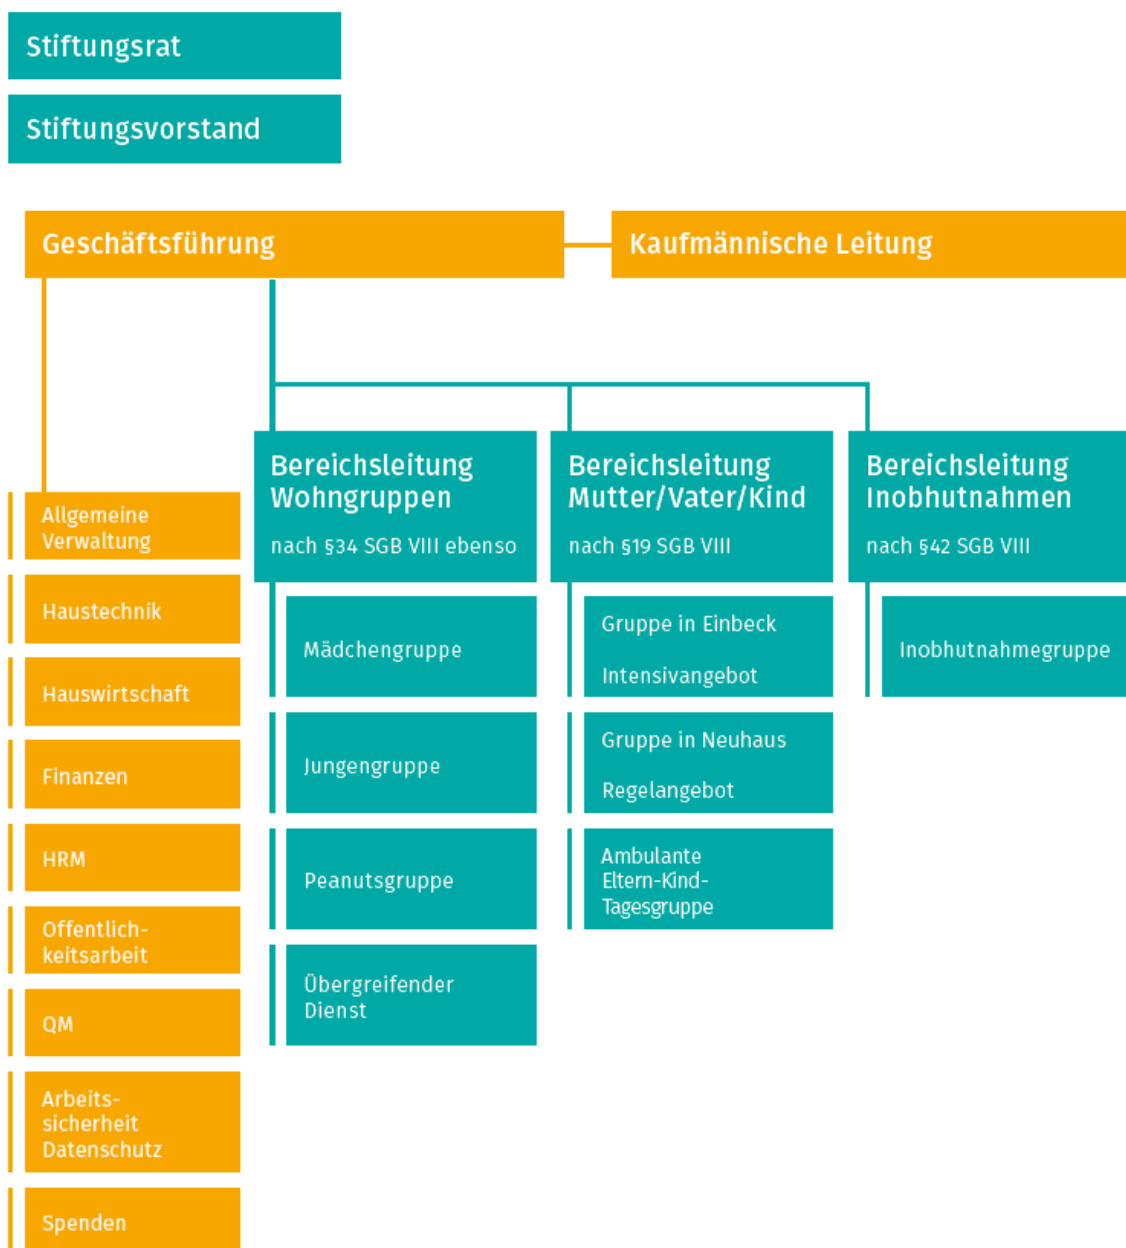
Stiftungsrat

Stiftungsvorstand

Geschäftsführung

Kaufmännische Leitung

Allgemeine Verwaltung

Haustechnik

Hauswirtschaft

Finanzen

HRM

Offentlichkeitsarbeit

QM

Arbeitssicherheit Datenschutz

Spenden

Bereichsleitung Wohngruppen

nach §34 SGB VIII ebenso

Mädchengruppe

Jungengruppe

Peanutsgruppe

Übergreifender Dienst

Bereichsleitung Mutter/Vater/Kind

nach §19 SGB VIII

Gruppe in Einbeck

Intensivangebot

Gruppe in Neuhaus

Regelangebot

Ambulante Eltern-Kind-Tagesgruppe

Bereichsleitung Inobhutnahmen

nach §42 SGB VIII

Inobhutnahmegruppe